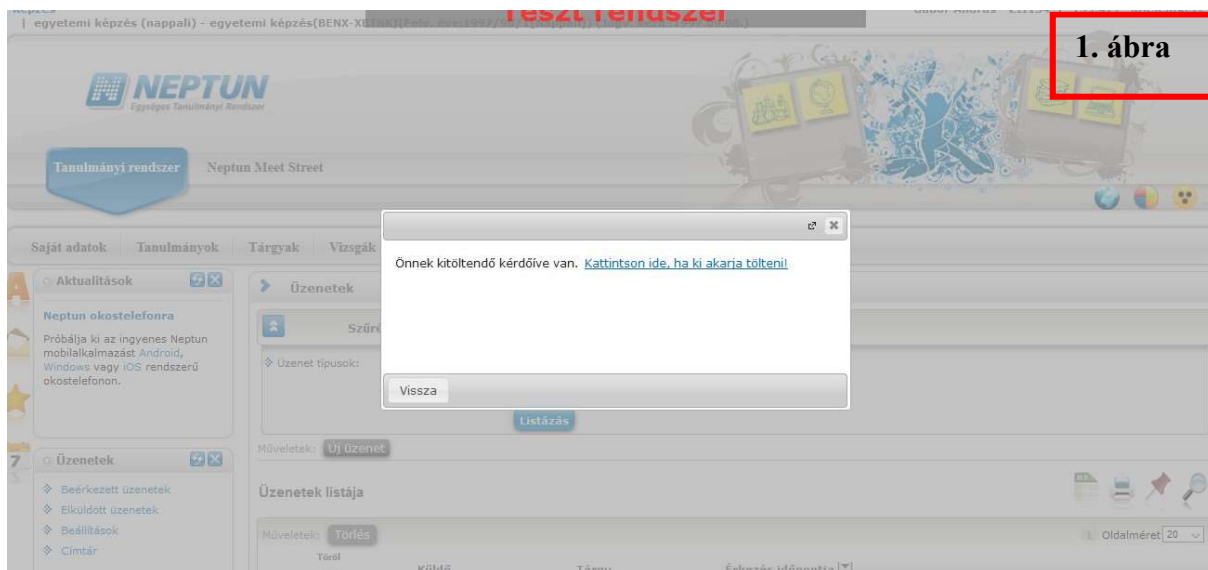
| egyetemi képzés (nappali) - egyetemi képzés(BENX-X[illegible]

Teszt rendszer

1. ábra

NEPTUN
Egységes Tanulmányi Rendszer

Tanulmányi rendszer
Neptun Meet Street

Saját adatok
Tanulmányok
Tárgyak
Vizsgák

Aktualitások

Neptun okostelefonra
Próbálja ki az ingyenes Neptun mobilalkalmazást Android, Windows vagy iOS rendszerű okostelefonon.

Üzenetek
Beérkezett üzenetek
Elküldött üzenetek
Beállítások
Címtár

Üzenetek
Szűrő
Üzenet típusok:
Listázás
Műveletek: Új üzenet
Üzenetek listája
Műveletek: Törlés
Töröl
Küldő
Tárgy
Érkezés időpontja
Oldalméret 20

Önnek kitöltendő kérdőíve van. Kattintson ide, ha ki akarja tölteni!

Vissza